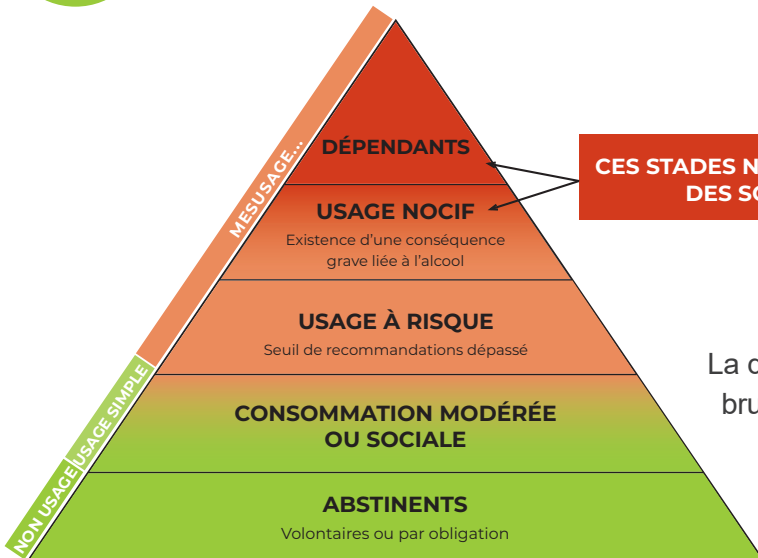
MESUSAGE...

USAGE SIMPLE

NON USAGE

DÉPENDANTS

USAGE NOCIF

Existence d'une conséquence grave liée à l'alcool

USAGE À RISQUE

Seuil de recommandations dépassé

CONSOMMATION MODÉRÉE OU SOCIALE

ABSTINENTS

Volontaires ou par obligation

CES STADES N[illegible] DES SO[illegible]

La c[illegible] bru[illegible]